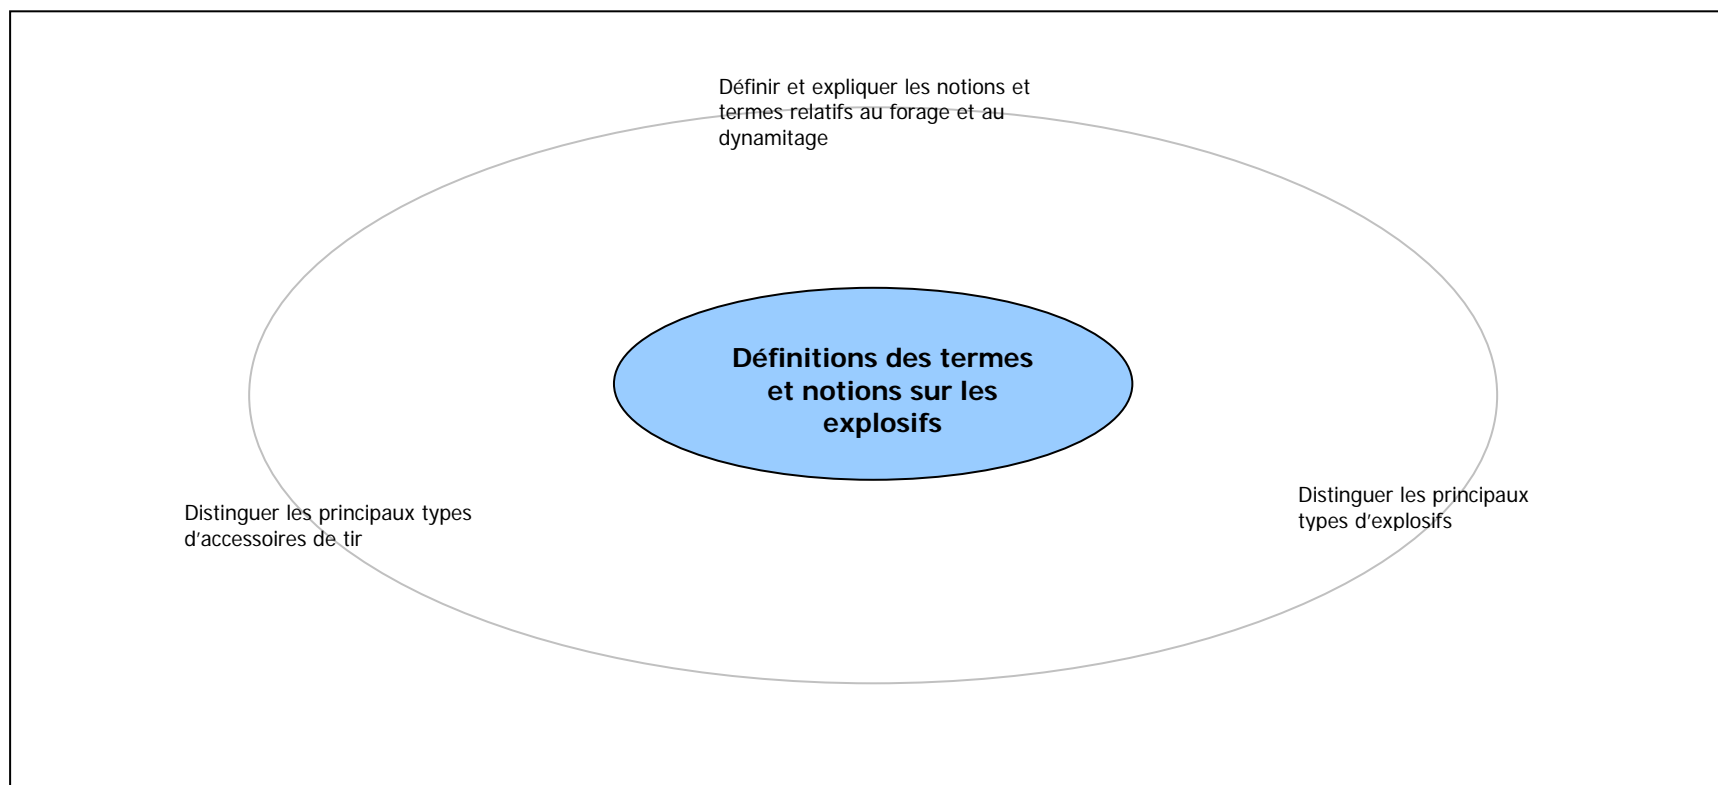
Définir et expliquer les notions et termes relatifs au forage et au dynamitage

Définitions des termes et notions sur les explosifs

Distinguer les principaux types d'accessoires de tir

Distinguer les principaux types d'explosifs